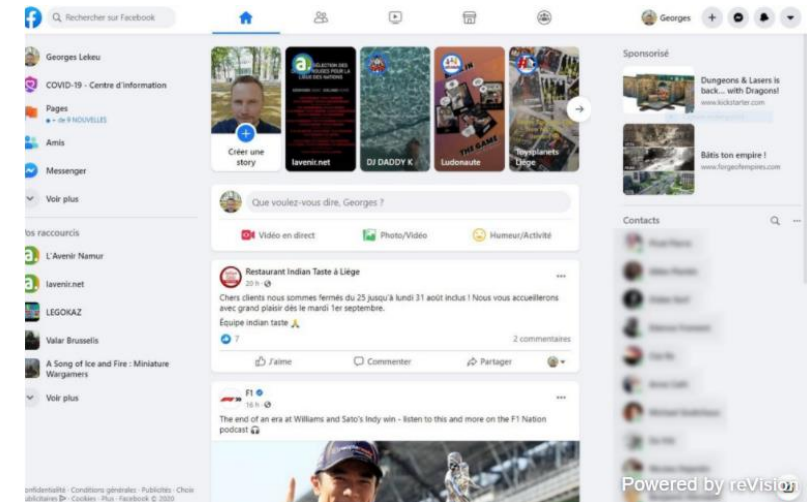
Rechercher sur Facebook

Georges

Georges Lekeu

COVID-19 - Centre d'information

Pages
• de 9 NOUVELLES

Amis

Messenger

Voir plus

tos raccourcis

L'Avenir Namur

lavenir.net

LEGOKAZ

Valar Brussels

A Song of Ice and Fire : Miniature Wargamers

Voir plus

onfidentialité · Conditions générales · Publicités · Choix ublicitaires · Cookies · Plus · Facebook © 2020

Créer une story

lavenir.net

DJ DADDY K

Ludonaute

Toysplanets Liège

Que voulez-vous dire, Georges ?

Vidéo en direct

Photo/Vidéo

Humeur/Activité

Restaurant Indian Taste à Liège
20 h ·

Chers clients nous sommes fermés du 25 jusqu'à lundi 31 août inclus ! Nous vous accueillerons avec grand plaisir dès le mardi 1er septembre.

Équipe indian taste

7

2 commentaires

J'aime

Commenter

Partager

F1
16 h ·

The end of an era at Williams and Sato's Indy win - listen to this and more on the F1 Nation podcast

Sponsorisé

Dungeons & Lasers is back... with Dragons!
www.kickstarter.com

Bâtis ton empire !
www.forgeofempires.com

Contacts

Powered by reVision